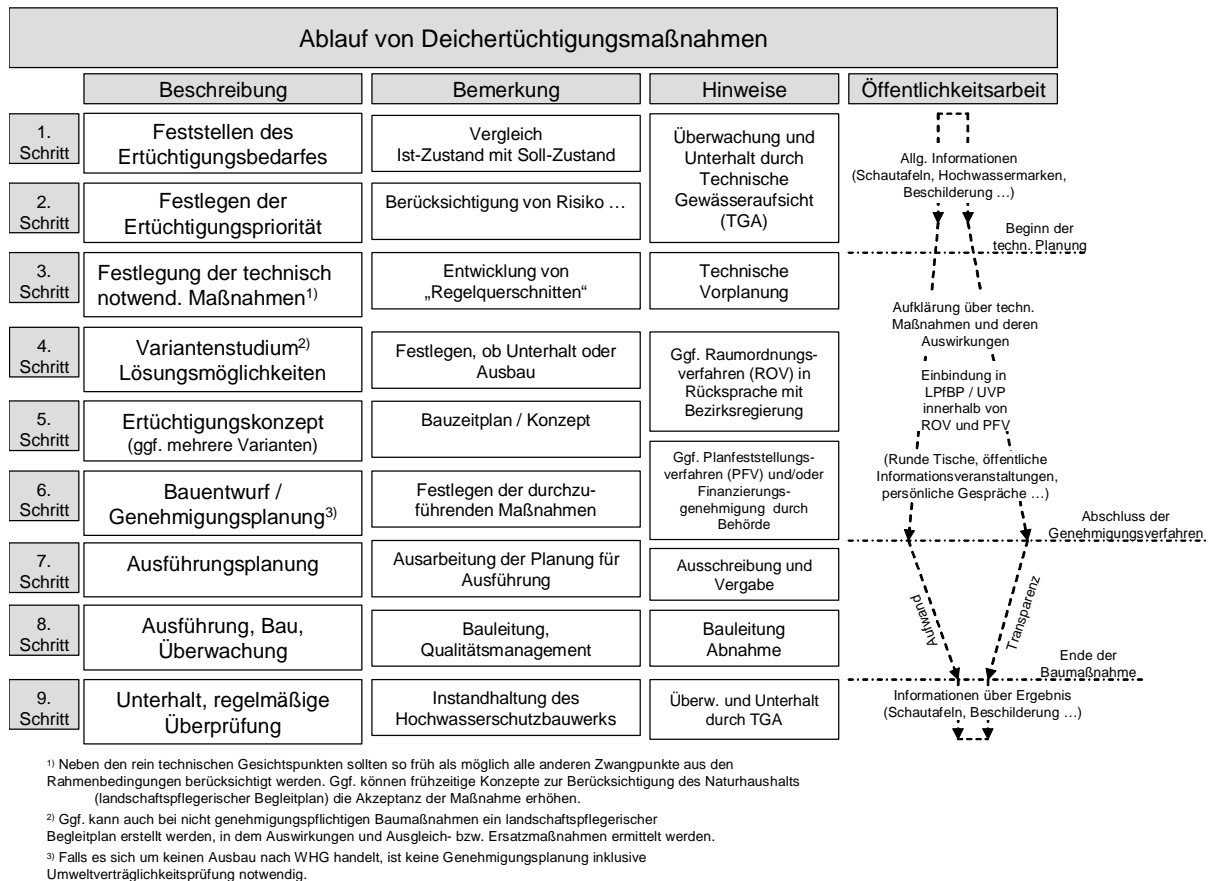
Ablauf von Deichertüchtigungsmaßnahmen

| | Beschreibung | Bemerkung | Hinweise |
|---|---|---|---|
| 1. Schritt | Feststellen des Ertüchtigungsbedarfes | Vergleich Ist-Zustand mit Soll-Zustand | Überwachung und Unterhalt durch Technische Gewässeraufsicht (TGA) |
| 2. Schritt | Festlegen der Ertüchtigungspriorität | Berücksichtigung von Risiko … | |
| 3. Schritt | Festlegung der technisch notwend. Maßnahmen$^{1)}$ | Entwicklung von „Regelquerschnitten“ | Technische Vorplanung |
| 4. Schritt | Variantenstudium$^{2)}$ Lösungsmöglichkeiten | Festlegen, ob Unterhalt oder Ausbau | Ggf. Raumordnungsverfahren (ROV) in Rücksprache mit Bezirksregierung |
| 5. Schritt | Ertüchtigungskonzept (ggf. mehrere Varianten) | Bauzeitplan / Konzept | |
| 6. Schritt | Bauentwurf / Genehmigungsplanung$^{3)}$ | Festlegen der durchzuführenden Maßnahmen | Ggf. Planfeststellungsverfahren (PFV) und/oder Finanzierungsgenehmigung durch Behörde |
| 7. Schritt | Ausführungsplanung | Ausarbeitung der Planung für Ausführung | Ausschreibung und Vergabe |
| 8. Schritt | Ausführung, Bau, Überwachung | Bauleitung, Qualitätsmanagement | Bauleitung Abnahme |
| 9. Schritt | Unterhalt, regelmäßige Überprüfung | Instandhaltung des Hochwasserschutzbauwerks | Überw. und Unterhalt durch TGA |

Öffentlichkeitsarbeit

Allg. Informationen (Schautafeln, Hochwassermarken, Beschilderung …)

Beginn der techn. Planung

Aufklärung über techn. Maßnahmen und deren Auswirkungen

Einbindung in LPfBP / UVP innerhalb von ROV und PFV

(Runde Tische, öffentliche Informationsveranstaltungen, persönliche Gespräche …)

Abschluss der Genehmigungsverfahren

Aufwand

Transparenz

Ende der Baumaßnahme

Informationen über Ergebnis (Schautafeln, Beschilderung …)

$^{1)}$ Neben den rein technischen Gesichtspunkten sollten so früh als möglich alle anderen Zwangpunkte aus den Rahmenbedingungen berücksichtigt werden. Ggf. können frühzeitige Konzepte zur Berücksichtigung des Naturhaushalts (landschaftspflegerischer Begleitplan) die Akzeptanz der Maßnahme erhöhen.

$^{2)}$ Ggf. kann auch bei nicht genehmigungspflichtigen Baumaßnahmen ein landschaftspflegerischer Begleitplan erstellt werden, in dem Auswirkungen und Ausgleich- bzw. Ersatzmaßnahmen ermittelt werden.

$^{3)}$ Falls es sich um keinen Ausbau nach WHG handelt, ist keine Genehmigungsplanung inklusive Umweltverträglichkeitsprüfung notwendig.